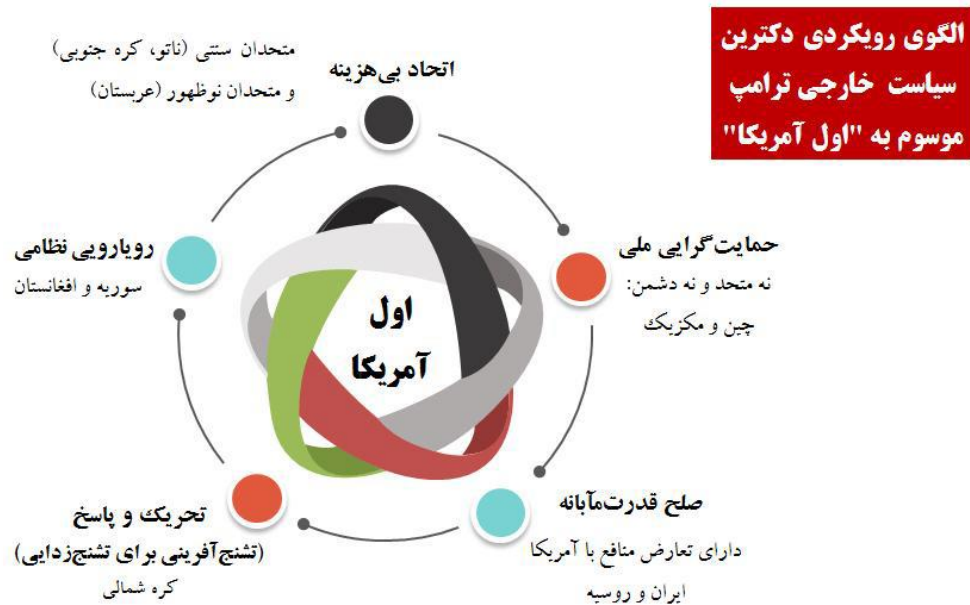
الگوی رویکردی دکترین سیاست خارجی ترامپ موسوم به "اول آمریکا"

اتحاد بی‌هزینه
متحدان سنتی (ناتو، کره جنوبی) و متحدان نوظهور (عربستان)

حمایت‌گرایی ملی
نه متحد و نه دشمن: چین و مکزیک

صلح قدرت‌مآبانه
دارای تعارض منافع با آمریکا ایران و روسیه

تحریک و پاسخ (تشنج‌آفرینی برای تشنج‌زدایی)
کره شمالی

رویارویی نظامی
سوریه و افغانستان

اول آمریکا